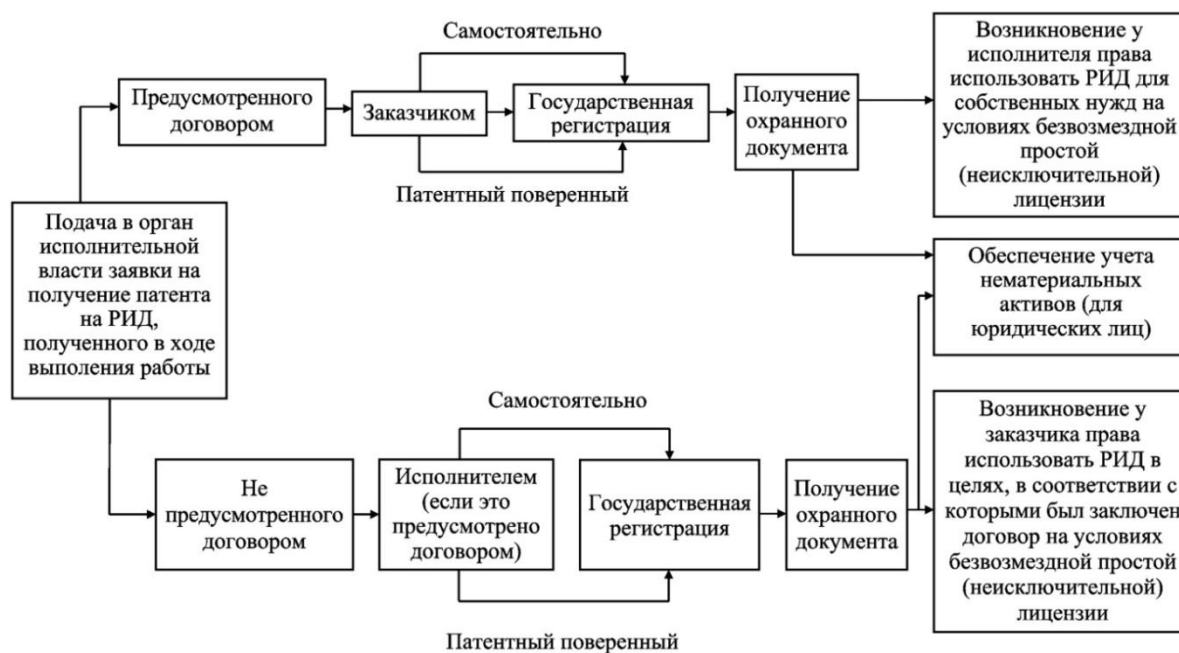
Самостоятельно

Предусмотренного договором

Заказчиком

Государственная регистрация

Получение охранного документа

Возникновение у исполнителя права использовать РИД для собственных нужд на условиях безвозмездной простой (неисключительной) лицензии

Патентный поверенный

Подача в орган исполнительной власти заявки на получение патента на РИД, полученного в ходе выполения работы

Обеспечение учета нематериальных активов (для юридических лиц)

Самостоятельно

Не предусмотренного договором

Исполнителем (если это предусмотрено договором)

Государственная регистрация

Получение охранного документа

Возникновение у заказчика права использовать РИД в целях, в соответствии с которыми был заключен договор на условиях безвозмездной простой (неисключительной) лицензии

Патентный поверенный